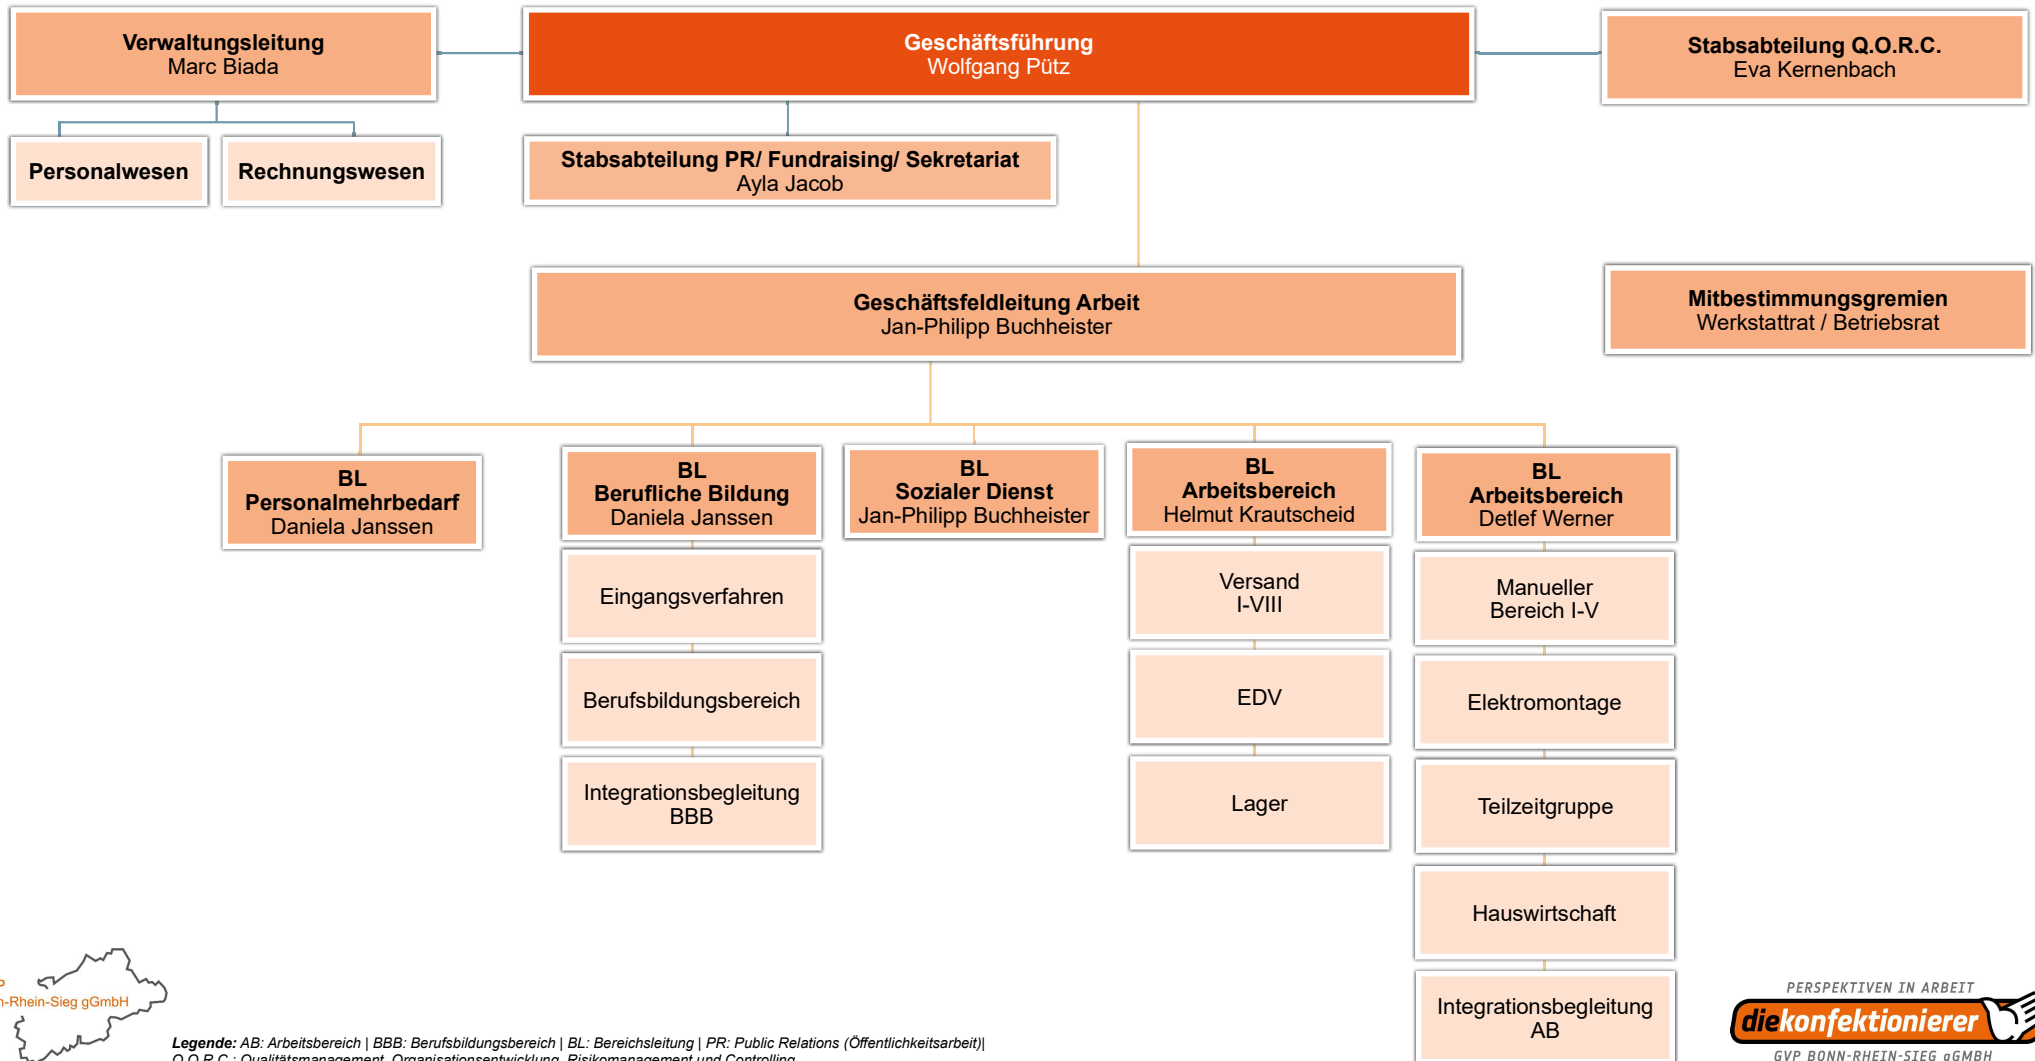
**Verwaltungsleitung**
Marc Biada

**Geschäftsführung**
Wolfgang Pütz

**Stabsabteilung Q.O.R.C.**
Eva Kernenbach

**Personalwesen**

**Rechnungswesen**

**Stabsabteilung PR/ Fundraising/ Sekretariat**
Ayla Jacob

**Geschäftsfeldleitung Arbeit**
Jan-Philipp Buchheister

**Mitbestimmungsgremien**
Werkstattrat / Betriebsrat

**BL**
**Personalmehrbedarf**
Daniela Janssen

**BL**
**Berufliche Bildung**
Daniela Janssen

Eingangsverfahren

Berufsbildungsbereich

Integrationsbegleitung BBB

**BL**
**Sozialer Dienst**
Jan-Philipp Buchheister

**BL**
**Arbeitsbereich**
Helmut Krautscheid

Versand I-VIII

EDV

Lager

**BL**
**Arbeitsbereich**
Detlef Werner

Manueller Bereich I-V

Elektromontage

Teilzeitgruppe

Hauswirtschaft

Integrationsbegleitung AB

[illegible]-Rhein-Sieg gGmbH

**Legende:** AB: Arbeitsbereich | BBB: Berufsbildungsbereich | BL: Bereichsleitung | PR: Public Relations (Öffentlichkeitsarbeit)|
Q.O.R.C.: Qualitätsmanagement, Organisationsentwicklung, Risikomanagement und Controlling

PERSPEKTIVEN IN ARBEIT
diekonfektionierer
GVP BONN-RHEIN-SIEG gGMBH